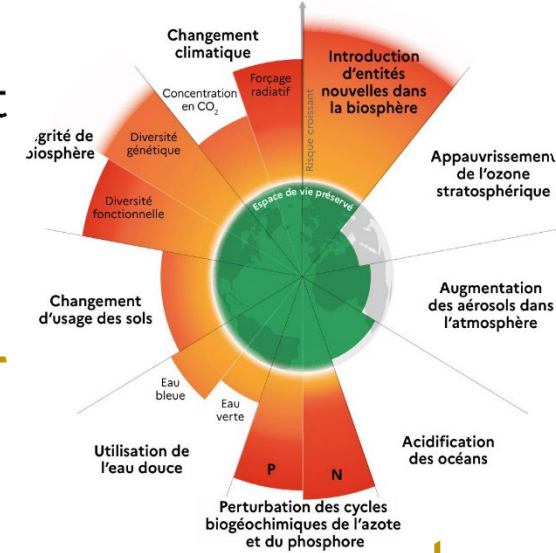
Changement climatique

Concentration en $CO_2$

Forçage radiatif

Risque croissant

Introduction d'entités nouvelles dans la biosphère

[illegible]grité de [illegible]iosphère

Diversité génétique

Diversité fonctionnelle

Appauvrissemen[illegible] de l'ozone stratosphérique

Espace de vie préservé

Augmentation des aérosols dans l'atmosphère

Changement d'usage des sols

Eau bleue

Eau verte

Utilisation de l'eau douce

P

N

Acidification des océans

Perturbation des cycles biogéochimiques de l'azote et du phosphore